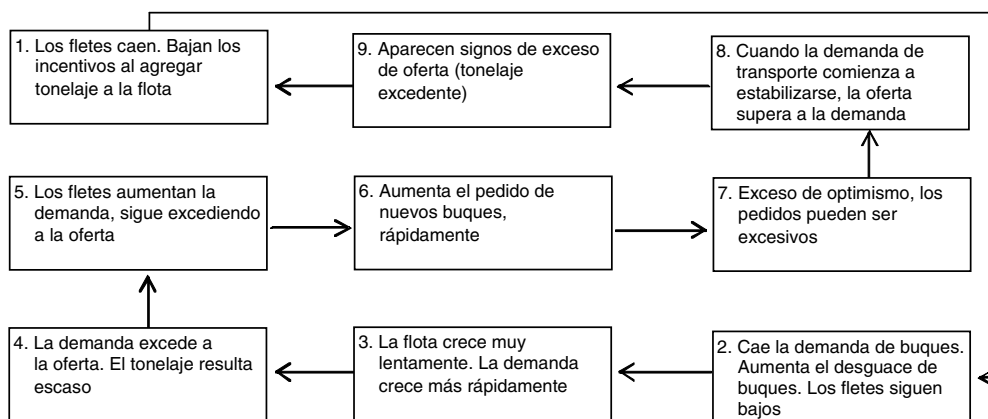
1. Los fletes caen. Bajan los incentivos al agregar tonelaje a la flota

9. Aparecen signos de exceso de oferta (tonelaje excedente)

8. Cuando la demanda de transporte comienza a estabilizarse, la oferta supera a la demanda

5. Los fletes aumentan la demanda, sigue excediendo a la oferta

6. Aumenta el pedido de nuevos buques, rápidamente

7. Exceso de optimismo, los pedidos pueden ser excesivos

4. La demanda excede a la oferta. El tonelaje resulta escaso

3. La flota crece muy lentamente. La demanda crece más rápidamente

2. Cae la demanda de buques. Aumenta el desguace de buques. Los fletes siguen bajos